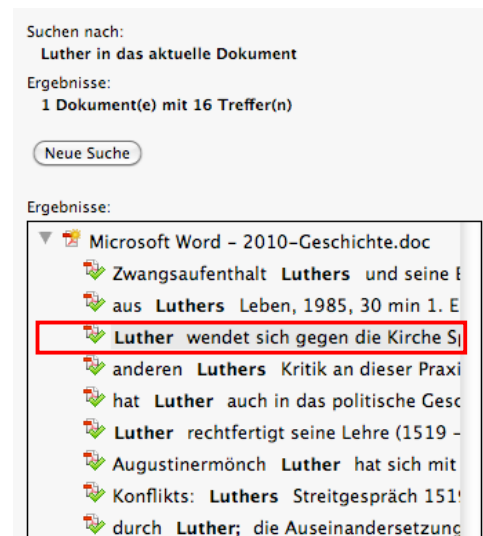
Suchen nach:
Luther in das aktuelle Dokument
Ergebnisse:
1 Dokument(e) mit 16 Treffer(n)

Neue Suche

Ergebnisse:
Microsoft Word - 2010-Geschichte.doc
Zwangsaufenthalt Luthers und seine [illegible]
aus Luthers Leben, 1985, 30 min 1. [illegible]
Luther wendet sich gegen die Kirche S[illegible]
anderen Luthers Kritik an dieser Praxi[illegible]
hat Luther auch in das politische Ges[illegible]
Luther rechtfertigt seine Lehre (1519 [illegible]
Augustinermönch Luther hat sich mit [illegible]
Konflikts: Luthers Streitgespräch 151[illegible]
durch Luther; die Auseinandersetzung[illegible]